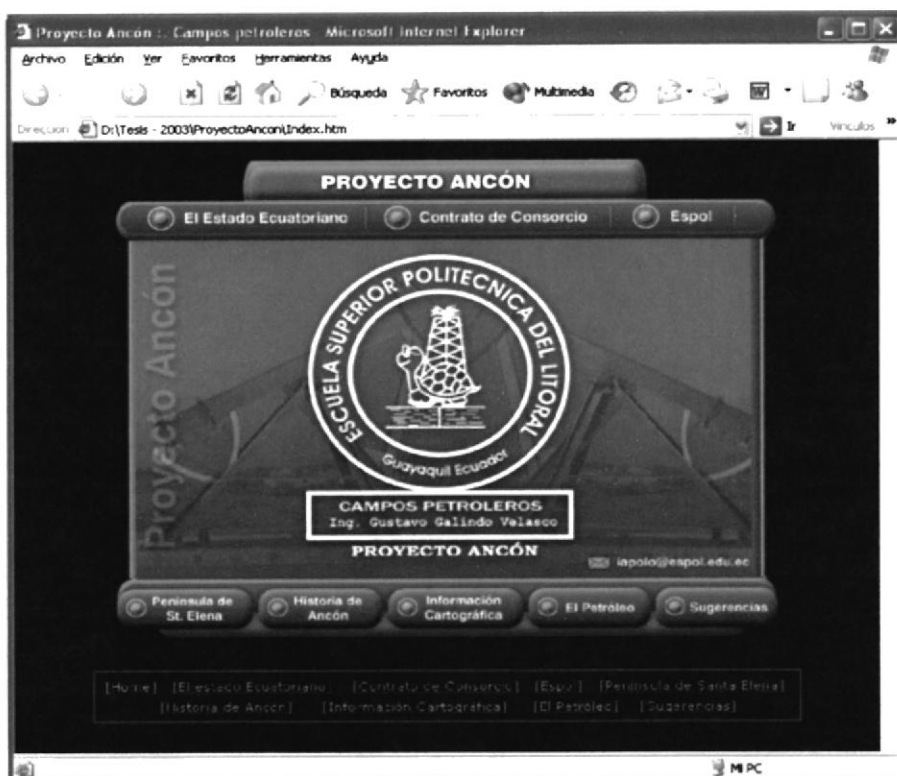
Proyecto Ancón :: Campos petroleros - Microsoft Internet Explorer

Archivo Edición Ver Favoritos Herramientas Ayuda

Búsqueda Favoritos Multimedia

Dirección D:\Tesis - 2003\ProyectoAncon\Index.htm

Ir Vínculos »

PROYECTO ANCÓN

El Estado Ecuatoriano | Contrato de Consorcio | Espol

Proyecto Ancón

ESCUELA SUPERIOR POLITECNICA DEL LITORAL

Guayaquil Ecuador

CAMPOS PETROLEROS
Ing. Gustavo Galindo Velasco

PROYECTO ANCÓN

iapolo@espol.edu.ec

Peninsula de St. Elena

Historia de Ancón

Información Cartográfica

El Petróleo

Sugerencias

[Home] [El estado Ecuatoriano] [Contrato de Consorcio] [Espol] [Peninsula de Santa Elena]
[Historia de Ancon] [Informacion Cartografica] [El Petroleo] [Sugerencias]

Mi PC